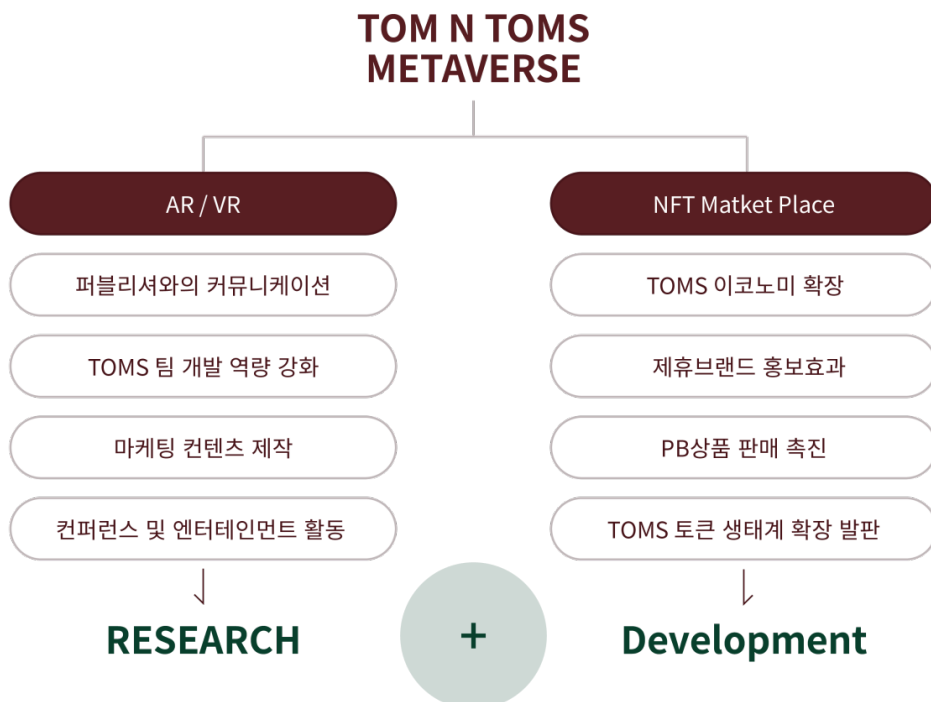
TOM N TOMS
METAVERSE

AR / VR

퍼블리셔와의 커뮤니케이션

TOMS 팀 개발 역량 강화

마케팅 컨텐츠 제작

컨퍼런스 및 엔터테인먼트 활동

RESEARCH

NFT Matket Place

TOMS 이코노미 확장

제휴브랜드 홍보효과

PB상품 판매 촉진

TOMS 토큰 생태계 확장 발판

Development

+